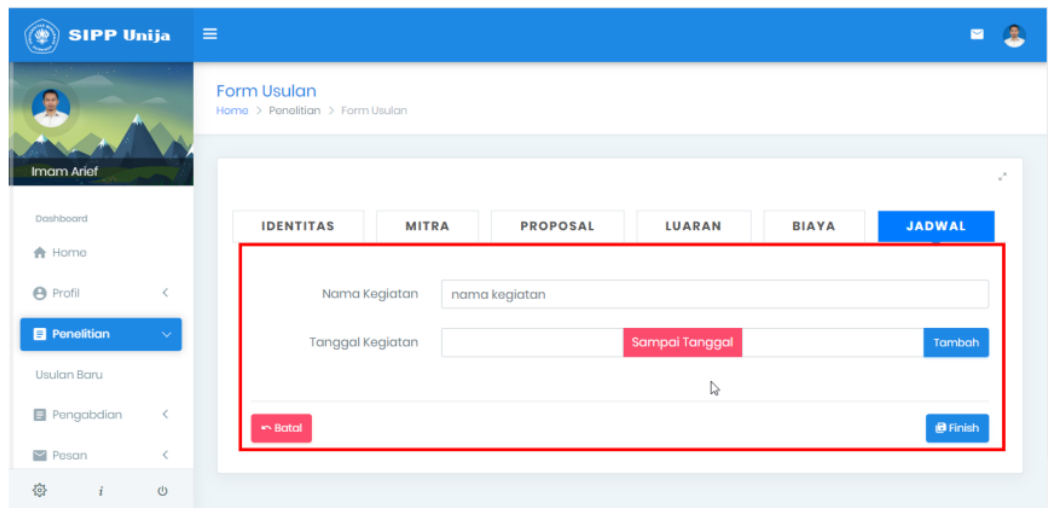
SIPP Unija

Imam Arief

Dashboard

Home

Profil

Penelitian

Usulan Baru

Pengabdian

Pesan

i

Form Usulan

Home > Penelitian > Form Usulan

IDENTITAS

MITRA

PROPOSAL

LUARAN

BIAYA

JADWAL

Nama Kegiatan

nama kegiatan

Tanggal Kegiatan

Sampai Tanggal

Tambah

Batal

Finish